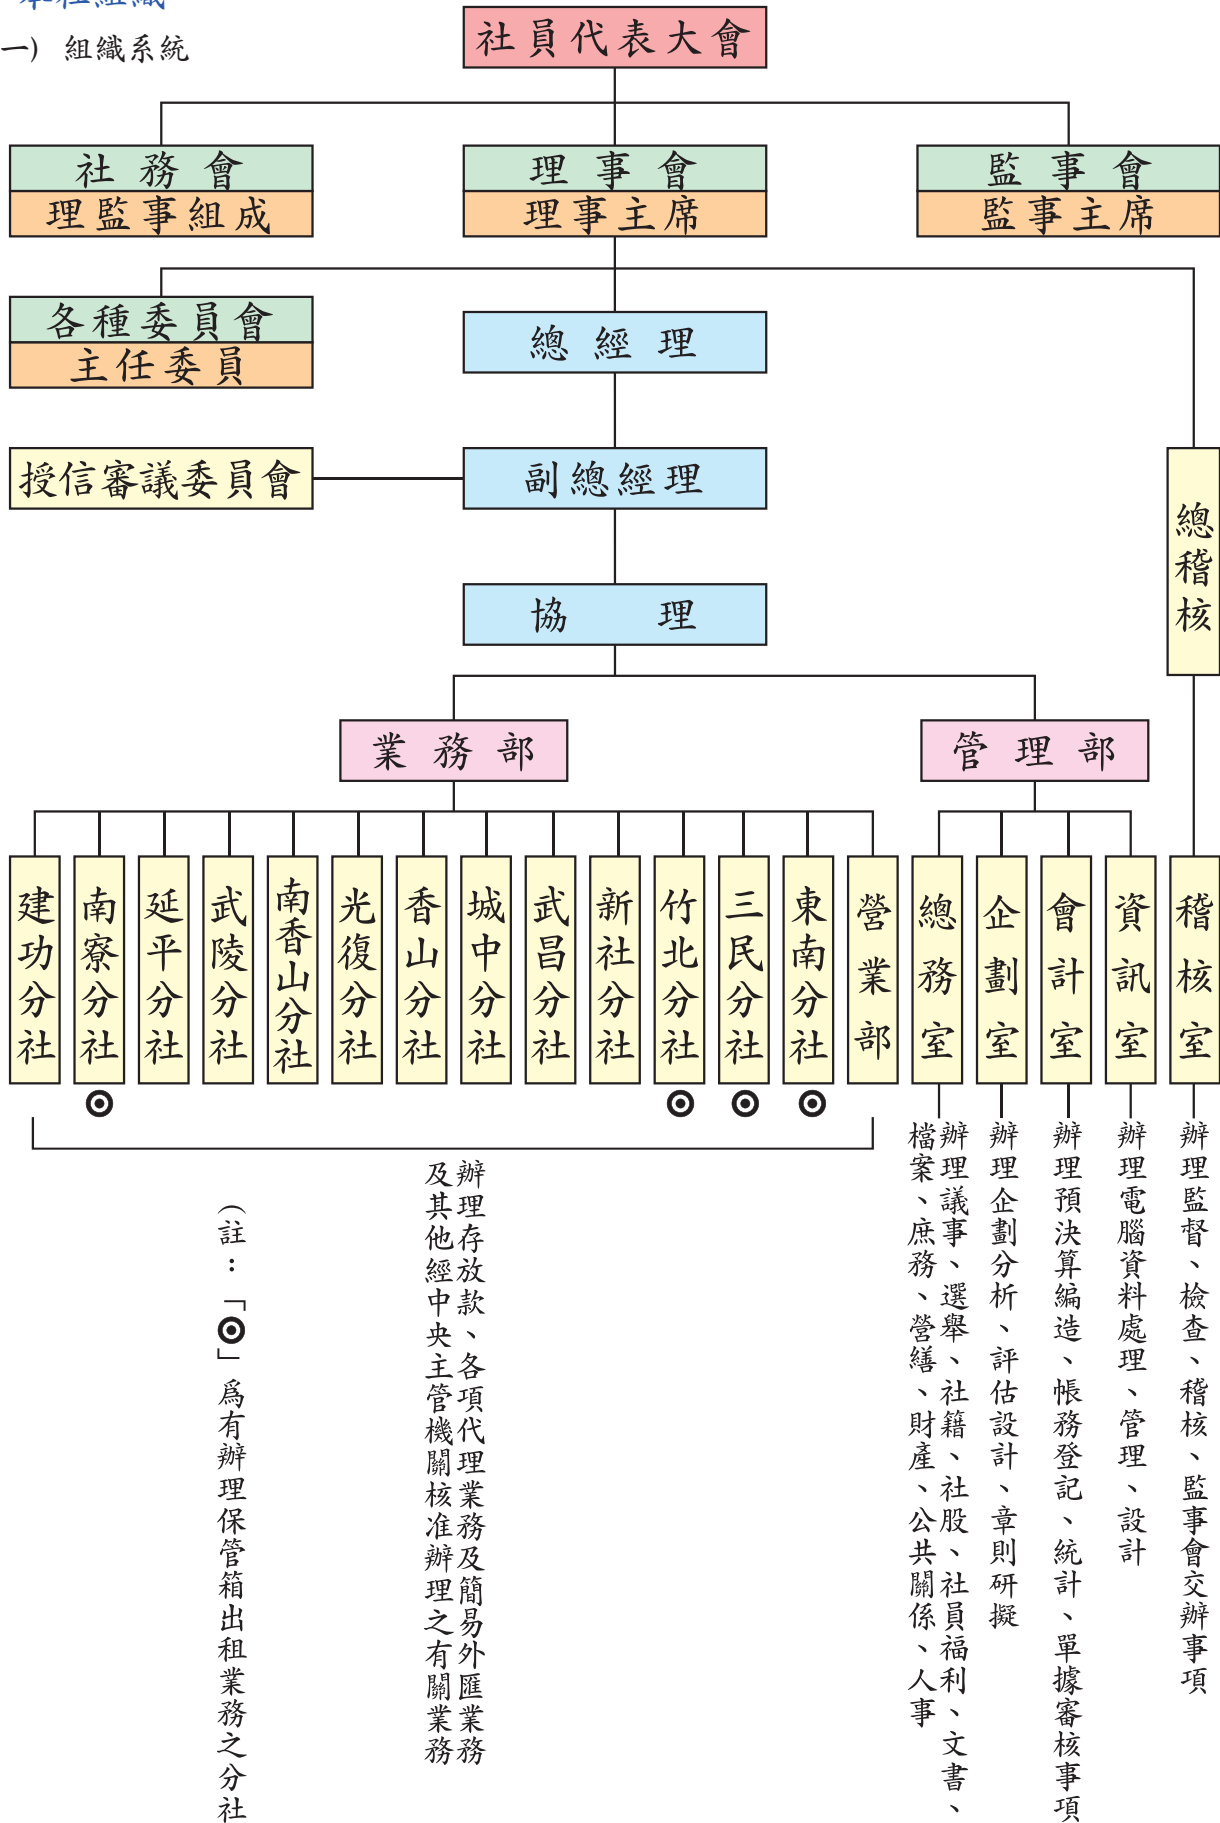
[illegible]
一） 組織系統

社員代表大會

社務會
理監事組成

理事會
理事主席

監事會
監事主席

各種委員會
主任委員

總經理

授信審議委員會

副總經理

總稽核

協理

業務部

管理部

建功分社
南寮分社 ⊙
延平分社
武陵分社
南香山分社
光復分社
香山分社
城中分社
武昌分社
新社分社
竹北分社 ⊙
三民分社 ⊙
東南分社 ⊙
營業部
總務室
企劃室
會計室
資訊室
稽核室

辦理議事、選舉、社籍、社股、社員福利、文書、檔案、庶務、營繕、財產、公共關係、人事

辦理企劃分析、評估設計、章則研擬

辦理預決算編造、帳務登記、統計、單據審核事項

辦理電腦資料處理、管理、設計

辦理監督、檢查、稽核、監事會交辦事項

辦理存放款、各項代理業務及簡易外匯業務及其他經中央主管機關核准辦理之有關業務

（註：「⊙」爲有辦理保管箱出租業務之分社